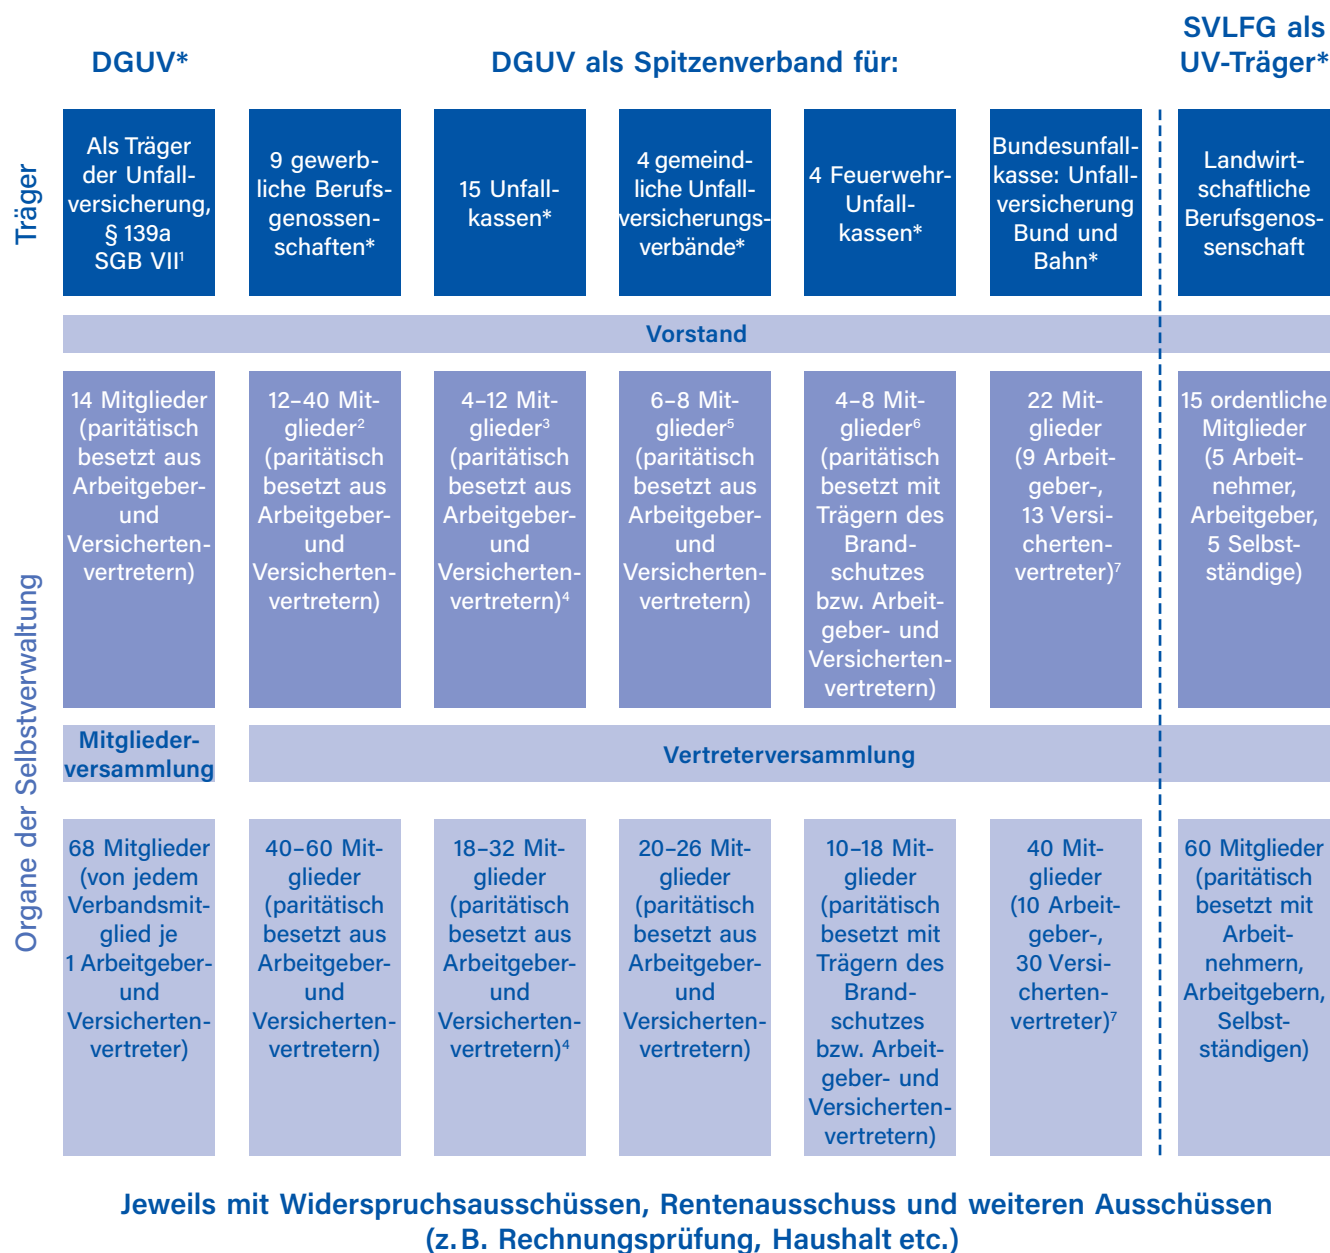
DGUV*

DGUV als Spitzenverband für:

SVLFG als UV-Träger*

Träger

| Als Träger der Unfallversicherung, § 139a SGB VII$^1$ | 9 gewerbliche Berufsgenossenschaften* | 15 Unfallkassen* | 4 gemeindliche Unfallversicherungsverbände* | 4 Feuerwehr-Unfallkassen* | Bundesunfallkasse: Unfallversicherung Bund und Bahn* | Landwirtschaftliche Berufsgenossenschaft |
|---|---|---|---|---|---|---|

Organe der Selbstverwaltung

Vorstand

| 14 Mitglieder (paritätisch besetzt aus Arbeitgeber- und Versichertenvertretern) | 12–40 Mitglieder$^2$ (paritätisch besetzt aus Arbeitgeber- und Versichertenvertretern) | 4–12 Mitglieder$^3$ (paritätisch besetzt aus Arbeitgeber- und Versichertenvertretern)$^4$ | 6–8 Mitglieder$^5$ (paritätisch besetzt aus Arbeitgeber- und Versichertenvertretern) | 4–8 Mitglieder$^6$ (paritätisch besetzt mit Trägern des Brandschutzes bzw. Arbeitgeber- und Versichertenvertretern) | 22 Mitglieder (9 Arbeitgeber-, 13 Versichertenvertreter)$^7$ | 15 ordentliche Mitglieder (5 Arbeitnehmer, Arbeitgeber, 5 Selbstständige) |
|---|---|---|---|---|---|---|

Mitgliederversammlung

Vertreterversammlung

| 68 Mitglieder (von jedem Verbandsmitglied je 1 Arbeitgeber- und Versichertenvertreter) | 40–60 Mitglieder (paritätisch besetzt aus Arbeitgeber- und Versichertenvertretern) | 18–32 Mitglieder (paritätisch besetzt aus Arbeitgeber- und Versichertenvertretern)$^4$ | 20–26 Mitglieder (paritätisch besetzt aus Arbeitgeber- und Versichertenvertretern) | 10–18 Mitglieder (paritätisch besetzt mit Trägern des Brandschutzes bzw. Arbeitgeber- und Versichertenvertretern) | 40 Mitglieder (10 Arbeitgeber-, 30 Versichertenvertreter)$^7$ | 60 Mitglieder (paritätisch besetzt mit Arbeitnehmern, Arbeitgebern, Selbstständigen) |
|---|---|---|---|---|---|---|

Jeweils mit Widerspruchsausschüssen, Rentenausschuss und weiteren Ausschüssen (z. B. Rechnungsprüfung, Haushalt etc.)